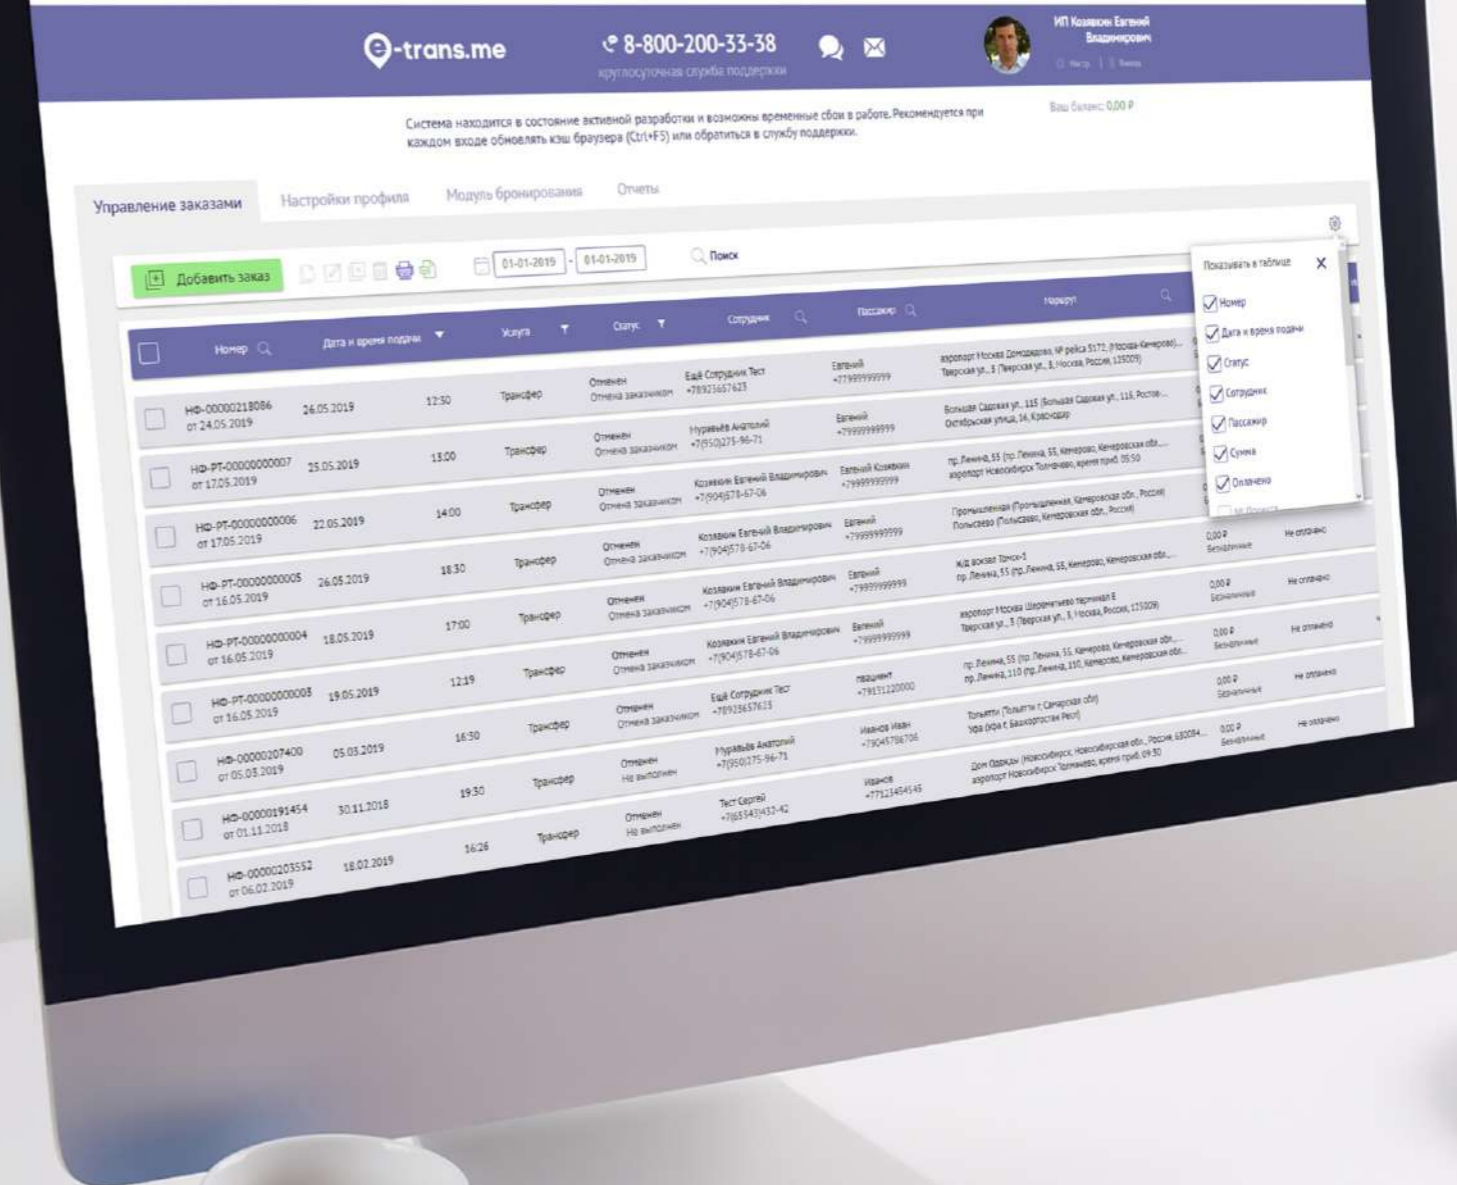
e-trans.me

8-800-200-33-38
круглосуточная служба поддержки

ИП Козякин Евгений Владимирович

Система находится в состояние активной разработки и возможны временные сбои в работе. Рекомендуется при каждом входе обновлять кэш браузера (Ctrl+F5) или обратиться в службу поддержки.

Ваш баланс: 0,00 ₽

Управление заказами | Настройки профиля | Модуль бронирования | Отчеты

Добавить заказ

01-01-2019 - 01-01-2019

Поиск

Показывать в таблице
Номер
Дата и время подачи
Статус
Сотрудник
Пассажир
Сумма
Оплачено

| Номер | Дата и время подачи | | Услуга | Статус | Сотрудник | Пассажир | Маршрут | | |
|---|---|---|---|---|---|---|---|---|---|
| НФ-00000218086 от 24.05.2019 | 26.05.2019 | 12:50 | Трансфер | Отменен Отмена заказчиком | Ещё Сотрудник Тест +78923657623 | Евгений +79999999999 | аэропорт Москва Домодедово, № рейса 5172; Тверская ул., 3 (Тверская ул., 3, Москва, Россия, 125009) | | |
| НФ-РТ-0000000007 от 17.05.2019 | 25.05.2019 | 13:00 | Трансфер | Отменен Отмена заказчиком | Муравьёв Анатолий +7(950)275-96-71 | Евгений +79999999999 | Большая Садовая ул., 115; Октябрьская улица, 16, Краснодар | | |
| НФ-РТ-0000000006 от 17.05.2019 | 22.05.2019 | 14:00 | Трансфер | Отменен Отмена заказчиком | Козякин Евгений Владимирович +7(904)578-67-06 | Евгений Козякин +79999999999 | пр. Ленина, 55 (пр. Ленина, 55, Кемерово, Кемеровская обл.); аэропорт Новосибирск Толмачево, время приб. 05:50 | | |
| НФ-РТ-0000000005 от 16.05.2019 | 26.05.2019 | 18:30 | Трансфер | Отменен Отмена заказчиком | Козякин Евгений Владимирович +7(904)578-67-06 | Евгений +79999999999 | Промышленная (Промышленная, Кемеровская обл., Россия); Полысаево (Полысаево, Кемеровская обл., Россия) | 0,00 ₽ Безналичные | Не оплачено |
| НФ-РТ-0000000004 от 16.05.2019 | 18.05.2019 | 17:00 | Трансфер | Отменен Отмена заказчиком | Козякин Евгений Владимирович +7(904)578-67-06 | Евгений +79999999999 | ж/д вокзал Томск-1; пр. Ленина, 55 (пр. Ленина, 55, Кемерово, Кемеровская обл... | 0,00 ₽ Безналичные | Не оплачено |
| НФ-РТ-0000000003 от 16.05.2019 | 19.05.2019 | 12:19 | Трансфер | Отменен Отмена заказчиком | Ещё Сотрудник Тест +78923657623 | пациент +79131220000 | аэропорт Москва Шереметьево терминал E; Тверская ул., 3 (Тверская ул., 3, Москва, Россия, 125009) | 0,00 ₽ Безналичные | Не оплачено |
| НФ-00000207400 от 05.03.2019 | 05.03.2019 | 16:50 | Трансфер | Отменен Не выполнен | Муравьёв Анатолий +7(950)275-96-71 | Иванов Иван +79045786706 | пр. Ленина, 55 (пр. Ленина, 55, Кемерово, Кемеровская обл...; пр. Ленина, 110 (пр. Ленина, 110, Кемерово, Кемеровская обл... | 0,00 ₽ Безналичные | Не оплачено |
| НФ-00000191454 от 01.11.2018 | 30.11.2018 | 19:30 | Трансфер | Отменен Не выполнен | Тест Сергей +7(653)453-42 | Иванов +77123454545 | Тольятти (Тольятти г. Самарская обл); Уфа (Уфа г. Башкортостан Респ) | 0,00 ₽ Безналичные | Не оплачено |
| НФ-00000203552 от 06.02.2019 | 18.02.2019 | 16:26 | Трансфер | | | | Дом Одежды (Новосибирск, Новосибирская обл., Россия, 630084...; аэропорт Новосибирск Толмачево, время приб. 09:30 | | |